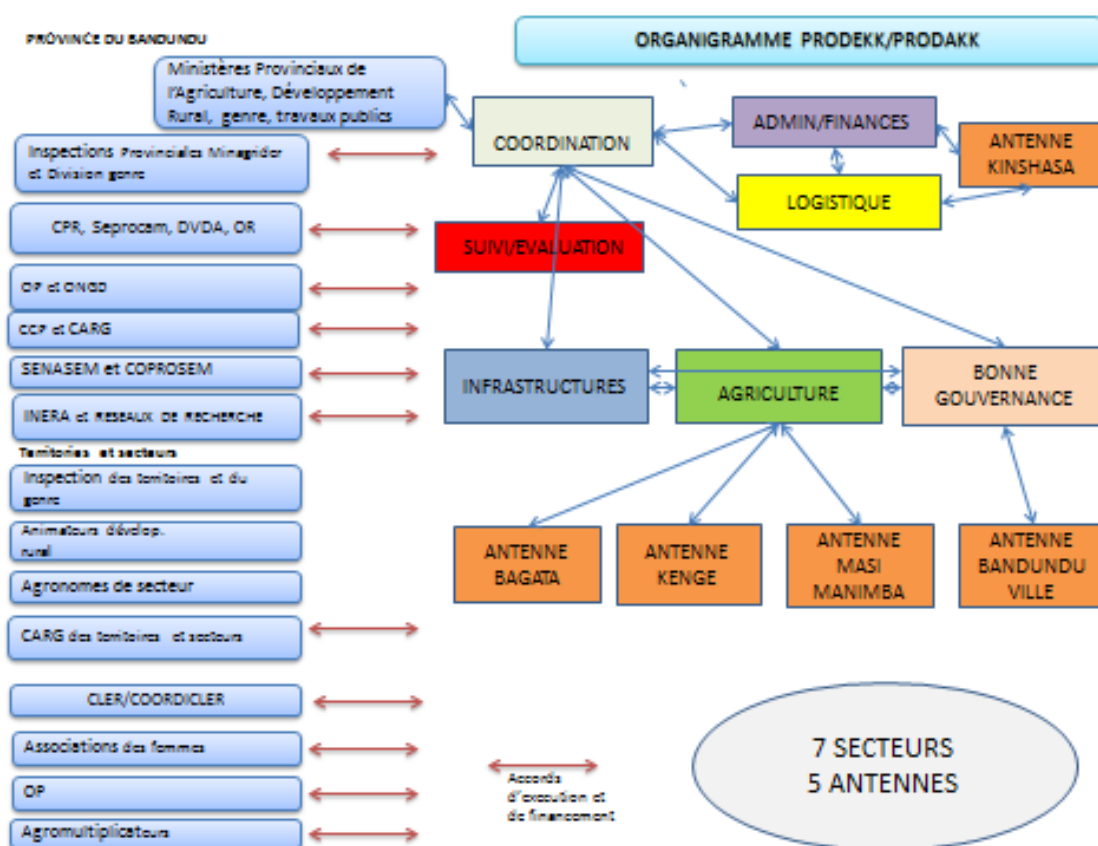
PROVINCE DU BANDUNDU

ORGANIGRAMME PRODEKK/PRODAKK

Ministères Provinciaux de l'Agriculture, Développement Rural, genre, travaux publics

Inspections Provinciales Minagridr et Division genre

CPR, Seprocam, DVDA, OR

OP et ONGD

CCP et CARG

SENASEM et COPROSEM

INERA et RESEAUX DE RECHERCHE

Territoires et secteurs

Inspection des territoires et du genre

Animateurs dévelop. rural

Agronomes de secteur

CARG des territoires et secteurs

CLER/COORDICLER

Associations des femmes

OP

Agromultiplicateurs

COORDINATION

ADMIN/FINANCES

ANTENNE KINSHASA

LOGISTIQUE

SUIVI/EVALUATION

INFRASTRUCTURES

AGRICULTURE

BONNE GOUVERNANCE

ANTENNE BAGATA

ANTENNE KENGE

ANTENNE MASI MANIMBA

ANTENNE BANDUNDU VILLE

7 SECTEURS
5 ANTENNES

Accords d'exécution et de financement